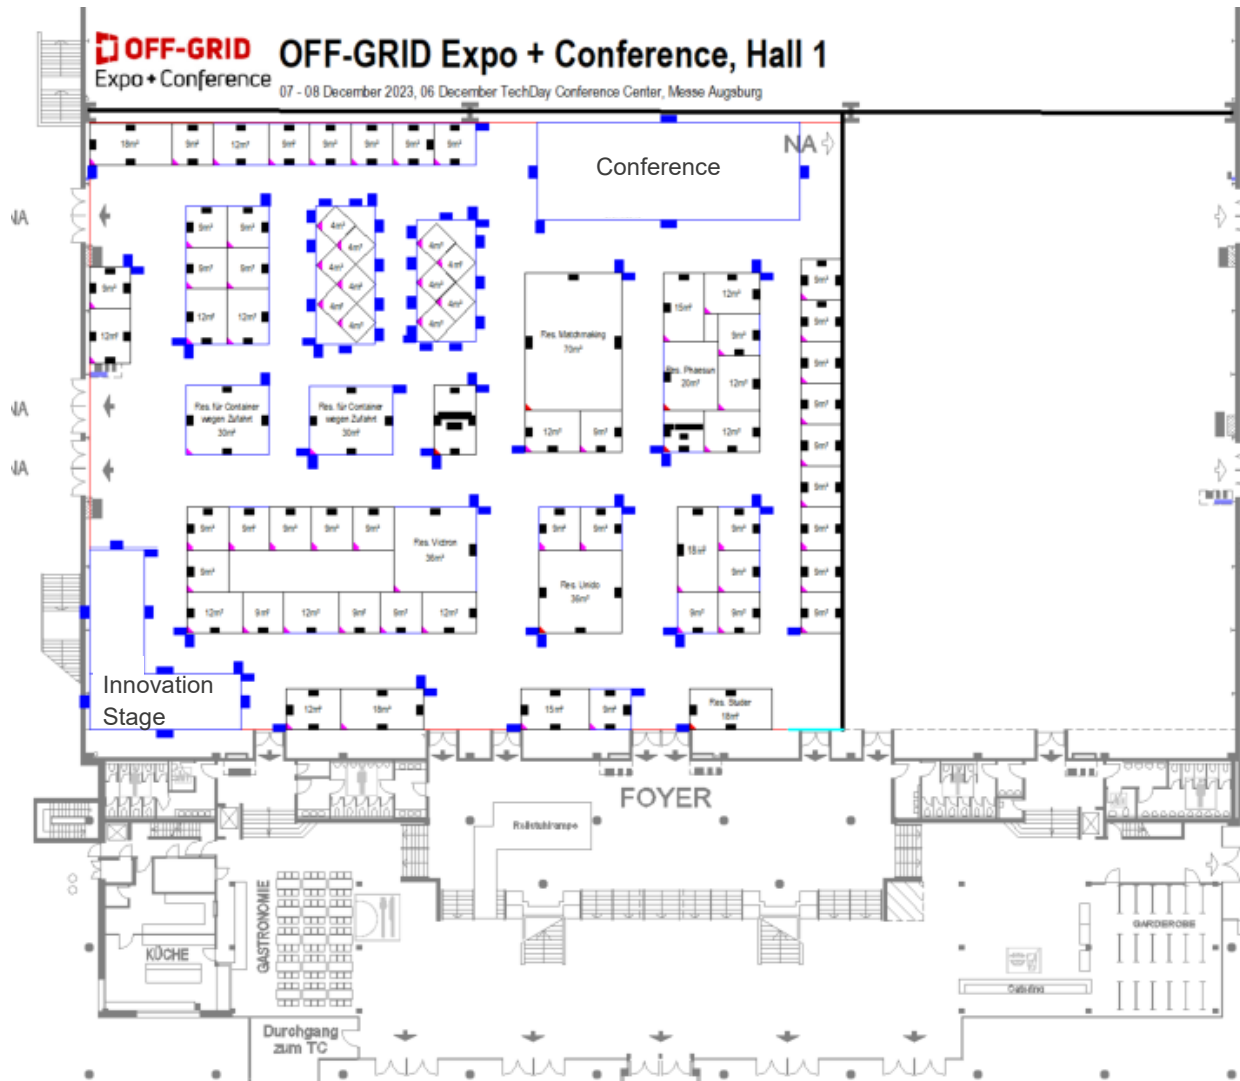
OFF-GRID Expo+Conference

OFF-GRID Expo + Conference, Hall 1

07 - 08 December 2023, 06 December TechDay Conference Center, Messe Augsburg

18m² 9m² 12m² 9m² 9m² 9m² 9m² 9m²

NA

Conference

NA

9m² 9m² 9m² 9m² 12m² 12m²

4m² 4m² 4m² 4m² 4m² 4m² 4m²

4m² 4m² 4m² 4m² 4m² 4m²

9m² 12m²

Res. Matchmaking 70m²

15m² 12m² 9m² Res. Phaesun 20m² 12m² 12m²

9m² 9m² 9m² 9m² 9m² 9m² 9m² 9m² 9m² 9m²

NA

Res. für Container wegen Zufahrt 30m²

Res. für Container wegen Zufahrt 30m²

12m² 9m²

NA

9m² 9m² 9m² 9m² 9m² Res. Victron 36m² 9m² 12m² 9m² 12m² 9m² 9m² 12m²

9m² 9m² Res. Unido 36m²

18m² 9m² 9m² 9m² 9m²

Innovation Stage

12m² 18m² 15m² 9m² Res. Studer 18m²

FOYER

Rollstuhlrampe

KÜCHE

GASTRONOMIE

GARDEROBE

Catering

Durchgang zum TC